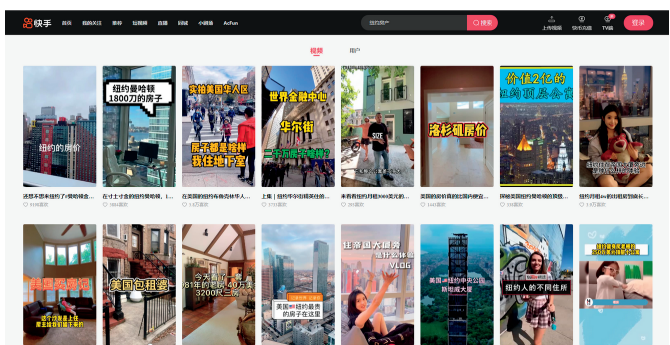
快手 首页 我的关注 推荐 短视频 直播 游戏 小剧场 AcFun

纽约房产 搜索

上传视频 快手客户端 TV版 登录

视频 用户

纽约的房价

纽约曼哈顿 1800万的房子

实拍美国华人区 房子都是啥样 我住地下室

世界金融中心 华尔街 二手市场长啥样?

SIZE

洛杉矶房价

价值2亿的 纽约顶层公寓

还想不想来纽约了#曼哈顿住...

在寸土寸金的纽约曼哈顿，1...

在美国的纽约曼哈顿华人区...

上集 | 纽约华尔街的真实住...

来看看纽约月租3000美元的...

美国纽约的真实的国内房价...

探秘美国纽约曼哈顿的顶级...

纽约州租ins风的纽约的...

美国豪宅

美国包租婆

今天看的一套 81年的老房 40万美 3200尺三房

美国纽约最贵的房子在这里

住帝国大厦旁 VLOG

美国纽约中央公园 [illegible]

纽约人的不同住所

这个房子是住 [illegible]